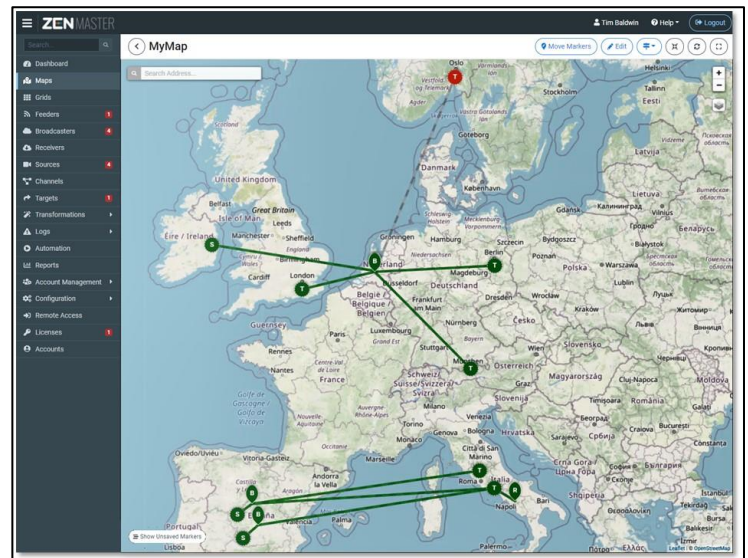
ZEN MASTER

Tim Baldwin
Help
Logout

Search...

Dashboard
Maps
Grids
Feeders 1
Broadcasters 4
Receivers
Sources 4
Channels
Targets 1
Transformations
Logs
Automation
Reports
Account Management
Configuration
Remote Access
Licenses 1
Accounts

MyMap

Move Markers
Edit

Search Address...

Oslo
Vestfold og Telemark
Stockholm
Helsinki
Tallinn
Eesti
Latvija
Göteborg
Danmark
København
Lietuva
Gdańsk
Калининград
Vilnius
Scotland
United Kingdom
Belfast
Great Britain
Isle of Man
Leeds
Éire / Ireland
Manchester
Sheffield
Birmingham
Cardiff
London
Groningen
Hamburg
Szczecin
Bydgoszcz
Białystok
Гродно
Беларусь
Berlin
Nederland
Niedersachsen
Magdeburg
Poznań
Polska
Warszawa
België / Belgique / Belgien
Düsseldorf
Deutschland
Dresden
Wrocław
Lublin
Frankfurt am Main
Praha
Kraków
Guernsey
Paris
Luxembourg
Grand Est
Nürnberg
Česko
Житомир
Вінниця
Rennes
Stuttgart
Bayern
Slovensko
Nantes
Centre-Val de Loire
France
München
Wien
Österreich
Schweiz/Suisse/Svizzera/Svizra
Graz
Magyarország
Cluj-Napoca
Moldova
Golfe de Gascogne / Golfo de Bizkaia
Nouvelle-Aquitaine
Auvergne-Rhône-Alpes
Milano
Slovenija
Hrvatska
Timișoara
România
Torino
Genova
Bologna
Monaco
Occitanie
Beograd
Craiova
București
Sarajevo
Србија
Oviedo/Uviéu
Vitoria-Gasteiz
Marseille
Andorra la Vella
Città di San Marino
Crna Gora
Constanța
Italia
Roma
Софиа
България
Castilla
Aragón
España
Bari
Shqipëria
Istanbul
Napoli
Portugal
Valencia
Palma
Lisboa
Palermo
Ελλάς
İzmir
Balıkesir

Show Unsaved Markers

Leaflet | © OpenStreetMap